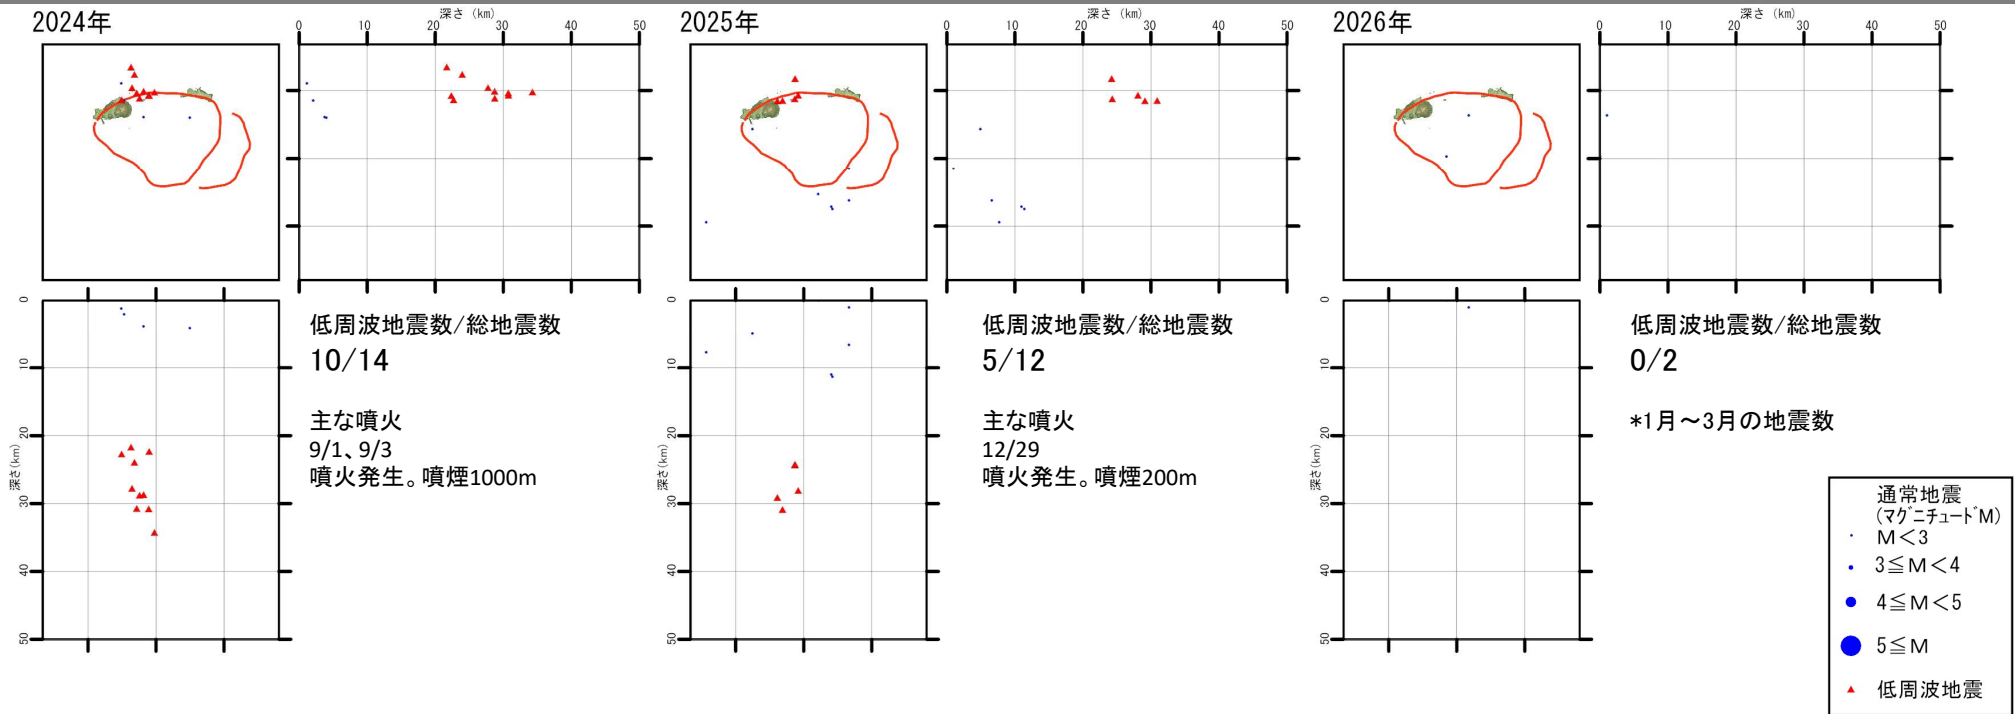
2024年

深さ（km）
0 10 20 30 40 50

0 10 20 30 40 50
深さ（km）

低周波地震数/総地震数
10/14

主な噴火
9/1、9/3
噴火発生。噴煙1000m

2025年

深さ（km）
0 10 20 30 40 50

0 10 20 30 40 50
深さ（km）

低周波地震数/総地震数
5/12

主な噴火
12/29
噴火発生。噴煙200m

2026年

深さ（km）
0 10 20 30 40 50

0 10 20 30 40 50
深さ（km）

低周波地震数/総地震数
0/2

*1月～3月の地震数

通常地震
（マグニチュードM）
M＜3
3≦M＜4
4≦M＜5
5≦M
低周波地震